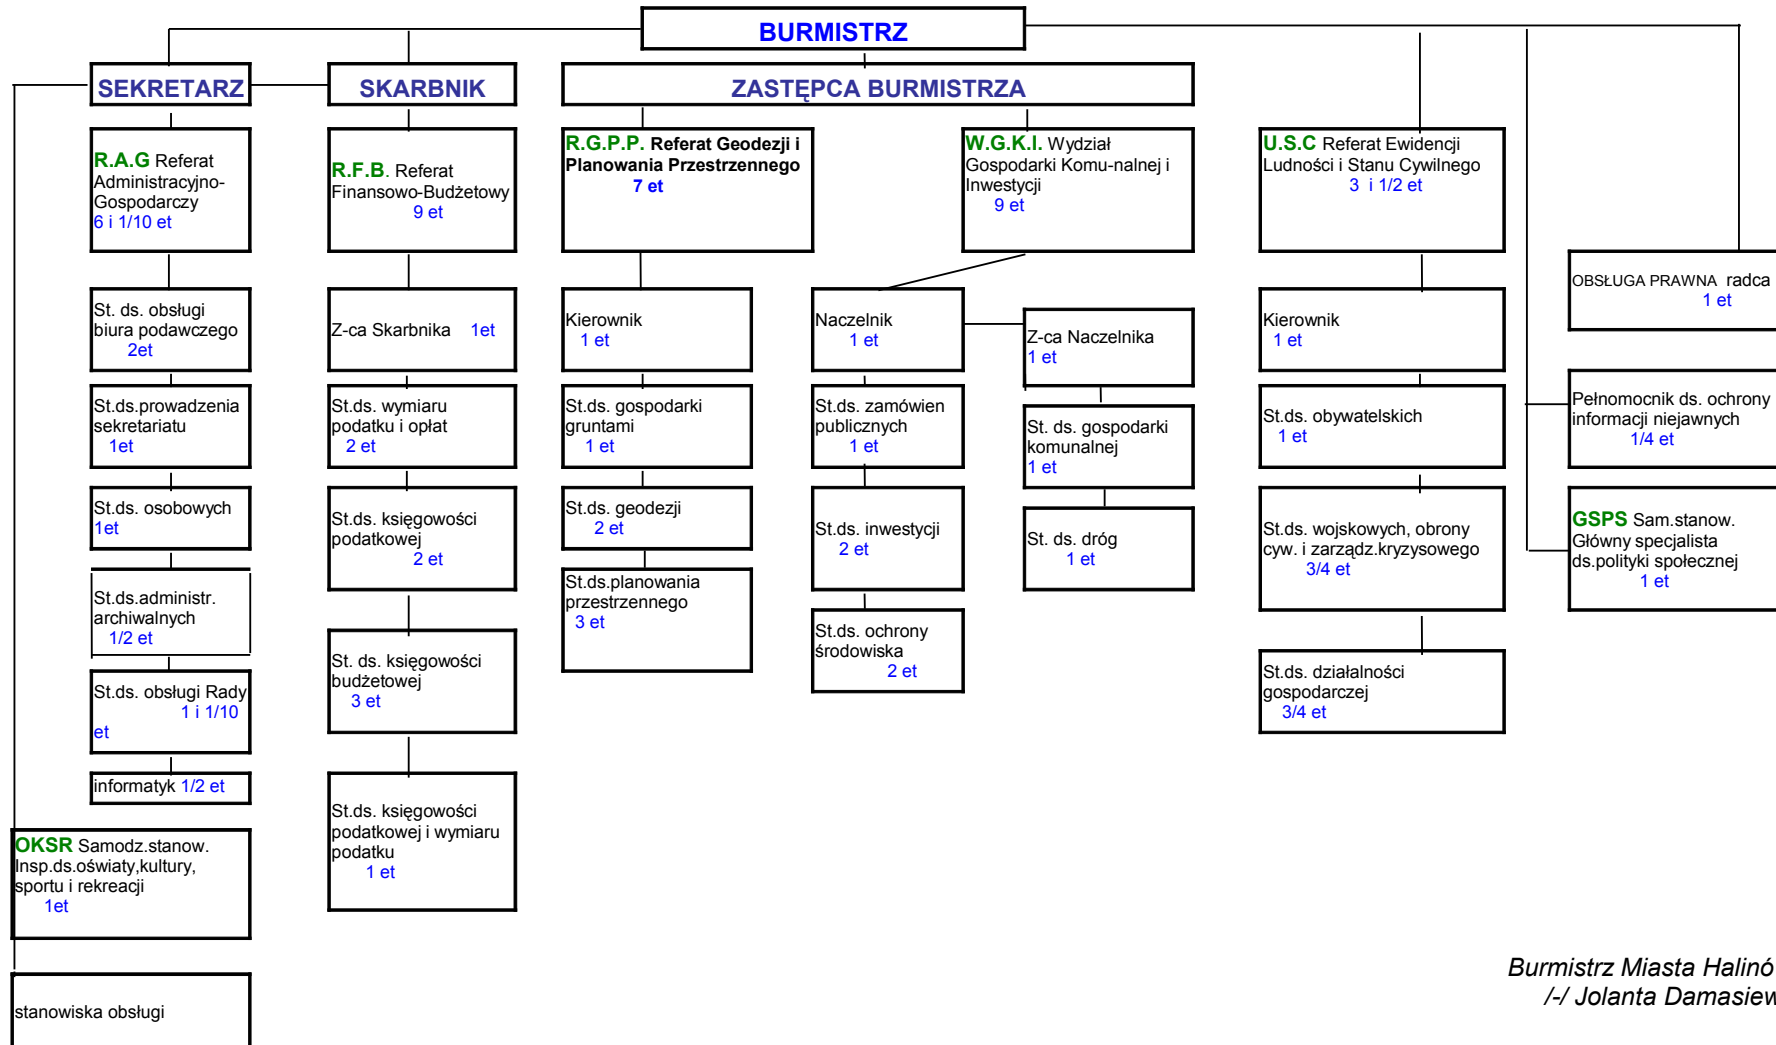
BURMISTRZ

SEKRETARZ

SKARBNIK

ZASTĘPCA BURMISTRZA

R.A.G Referat Administracyjno-Gospodarczy
6 i 1/10 et

St. ds. obsługi biura podawczego
2et

St.ds.prowadzenia sekretariatu
1et

St.ds. osobowych
1et

St.ds.administr. archiwalnych
1/2 et

St.ds. obsługi Rady
1 i 1/10 et

informatyk 1/2 et

OKSR Samodz.stanow. Insp.ds.oświaty,kultury, sportu i rekreacji
1et

stanowiska obsługi

R.F.B. Referat Finansowo-Budżetowy
9 et

Z-ca Skarbnika 1et

St.ds. wymiaru podatku i opłat
2 et

St.ds. księgowości podatkowej
2 et

St. ds. księgowości budżetowej
3 et

St.ds. księgowości podatkowej i wymiaru podatku
1 et

R.G.P.P. Referat Geodezji i Planowania Przestrzennego
7 et

Kierownik
1 et

St.ds. gospodarki gruntami
1 et

St.ds. geodezji
2 et

St.ds.planowania przestrzennego
3 et

W.G.K.I. Wydział Gospodarki Komu-nalnej i Inwestycji
9 et

Naczelnik
1 et

Z-ca Naczelnika
1 et

St.ds. zamówien publicznych
1 et

St. ds. gospodarki komunalnej
1 et

St.ds. inwestycji
2 et

St. ds. dróg
1 et

St.ds. ochrony środowiska
2 et

U.S.C Referat Ewidencji Ludności i Stanu Cywilnego
3 i 1/2 et

Kierownik
1 et

St.ds. obywatelskich
1 et

St.ds. wojskowych, obrony cyw. i zarządz.kryzysowego
3/4 et

St.ds. działalności gospodarczej
3/4 et

OBSŁUGA PRAWNA radca
1 et

Pełnomocnik ds. ochrony informacji niejawnych
1/4 et

GSPS Sam.stanow. Główny specjalista ds.polityki społecznej
1 et

Burmistrz Miasta Halinó
/-/ Jolanta Damasiew